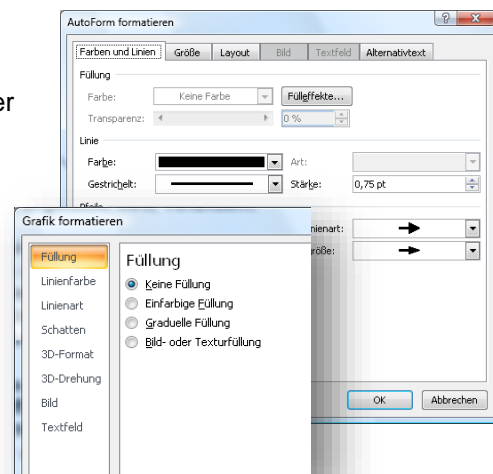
er

AutoForm formatieren

?

X

Farben und Linien | Größe | Layout | Bild | Textfeld | Alternativtext

Füllung

Farbe: Keine Farbe

Fülleffekte...

Transparenz:

0 %

Linie

Farbe:

Art:

Gestrichelt:

Stärke:

0,75 pt

Pfeile

nienart:

röße:

OK

Abbrechen

Grafik formatieren

Füllung

Linienfarbe

Linienart

Schatten

3D-Format

3D-Drehung

Bild

Textfeld

Füllung

Keine Füllung

Einfarbige Füllung

Graduelle Füllung

Bild- oder Texturfüllung